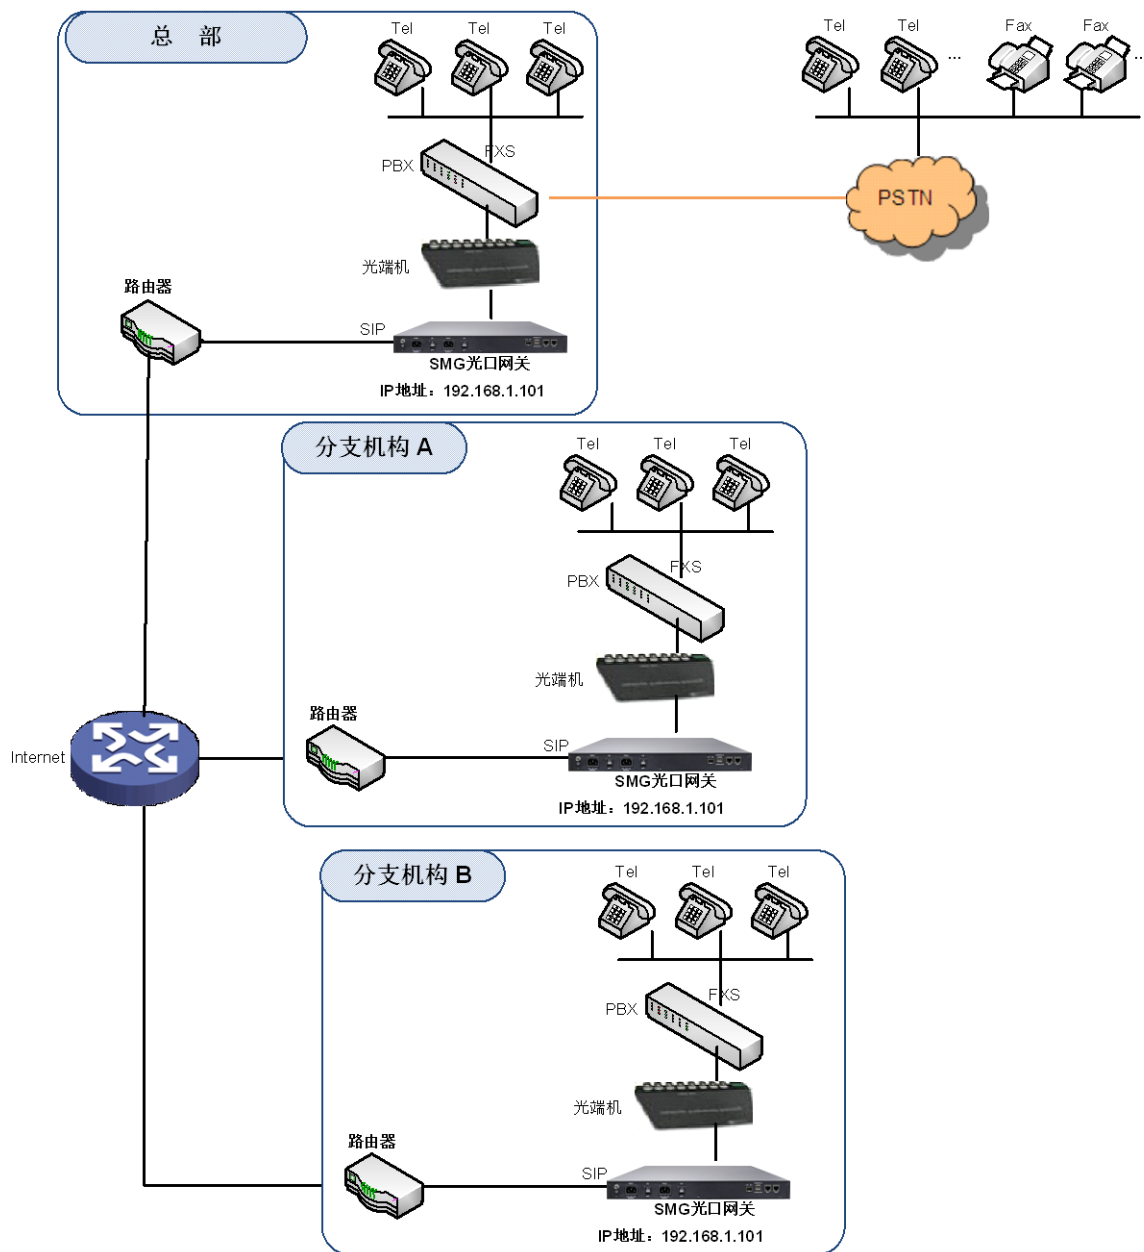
总 部

Tel Tel Tel

FXS

PBX

光端机

路由器

SIP

SMG光口网关

IP地址：192.168.1.101

Tel Tel ... Fax Fax ...

PSTN

分支机构 A

Tel Tel Tel

FXS

PBX

光端机

路由器

SIP

SMG光口网关

IP地址：192.168.1.101

Internet

分支机构 B

Tel Tel Tel

FXS

PBX

光端机

路由器

SIP

SMG光口网关

IP地址：192.168.1.101